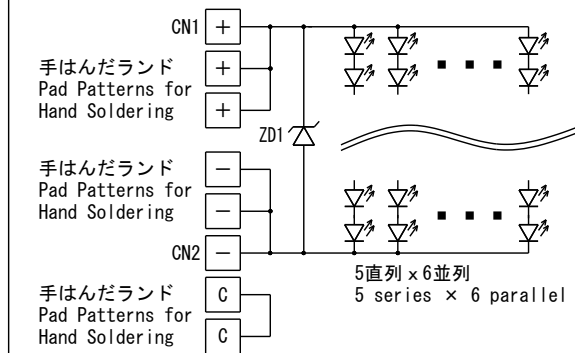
CN1 +

手はんだランド
Pad Patterns for
Hand Soldering
+

+

ZD1

手はんだランド
Pad Patterns for
Hand Soldering
−

−

CN2 −

5直列 × 6並列
5 series × 6 parallel

手はんだランド
Pad Patterns for
Hand Soldering
C

C